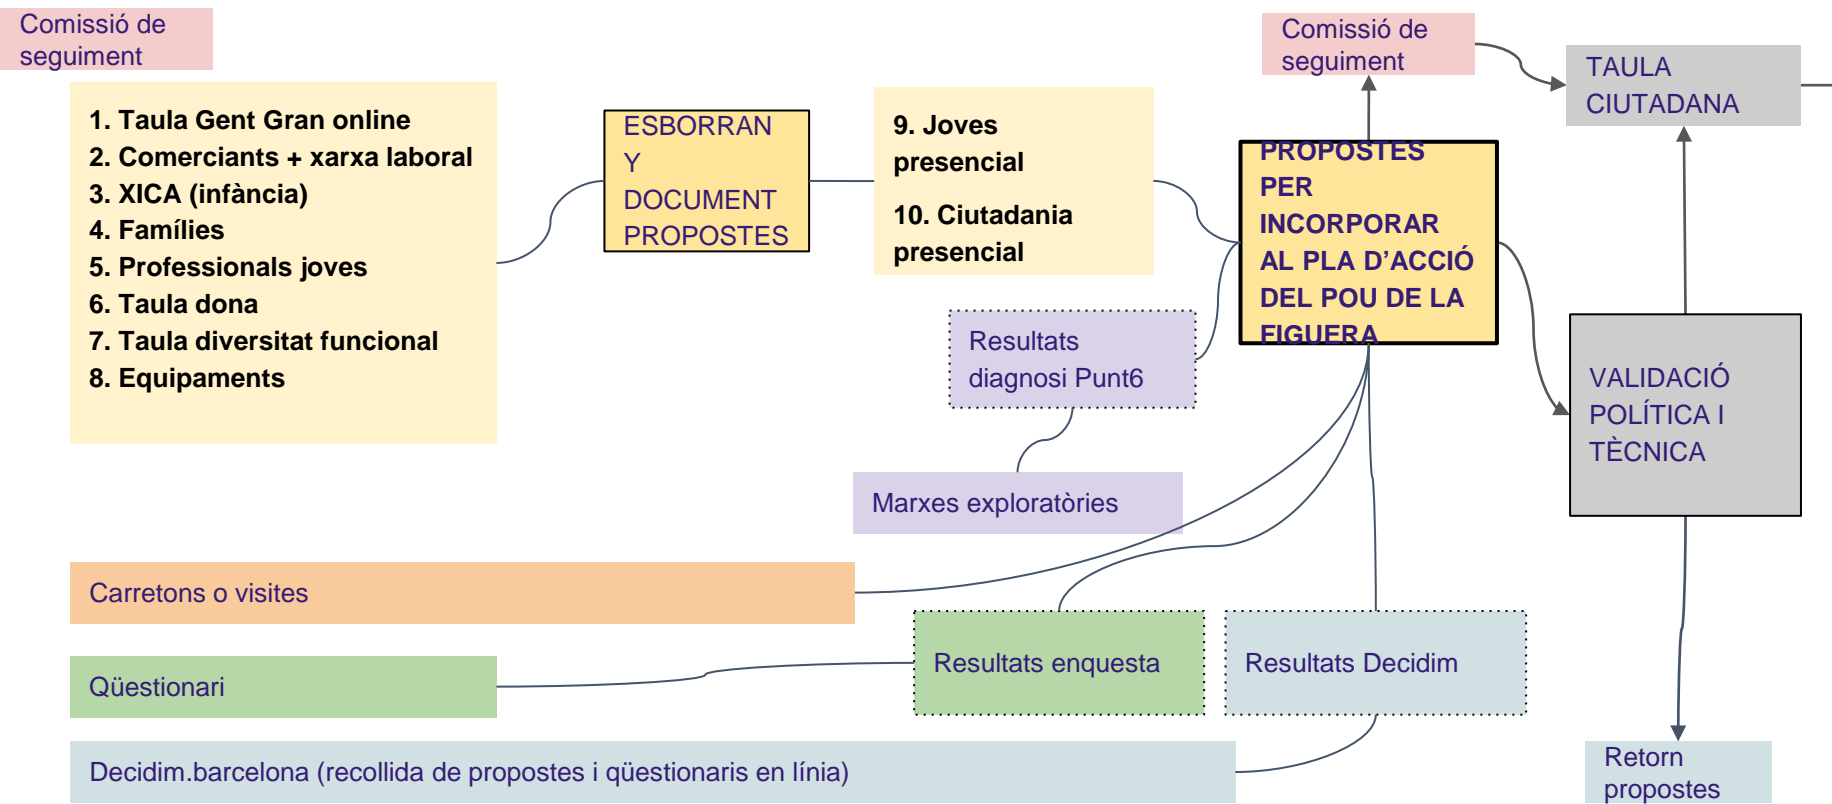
Comissió de seguiment

1. Taula Gent Gran online
2. Comerciants + xarxa laboral
3. XICA (infància)
4. Famílies
5. Professionals joves
6. Taula dona
7. Taula diversitat funcional
8. Equipaments

ESBORRAN Y DOCUMENT PROPOSTES

9. Joves presencial

10. Ciutadania presencial

Comissió de seguiment

TAULA CIUTADANA

PROPOSTES PER INCORPORAR AL PLA D'ACCIÓ DEL POU DE LA FIGUERA

Resultats diagnosi Punt6

Marxes exploratòries

VALIDACIÓ POLÍTICA I TÈCNICA

Carretons o visites

Qüestionari

Resultats enquesta

Resultats Decidim

Decidim.barcelona (recollida de propostes i qüestionaris en línia)

Retorn propostes